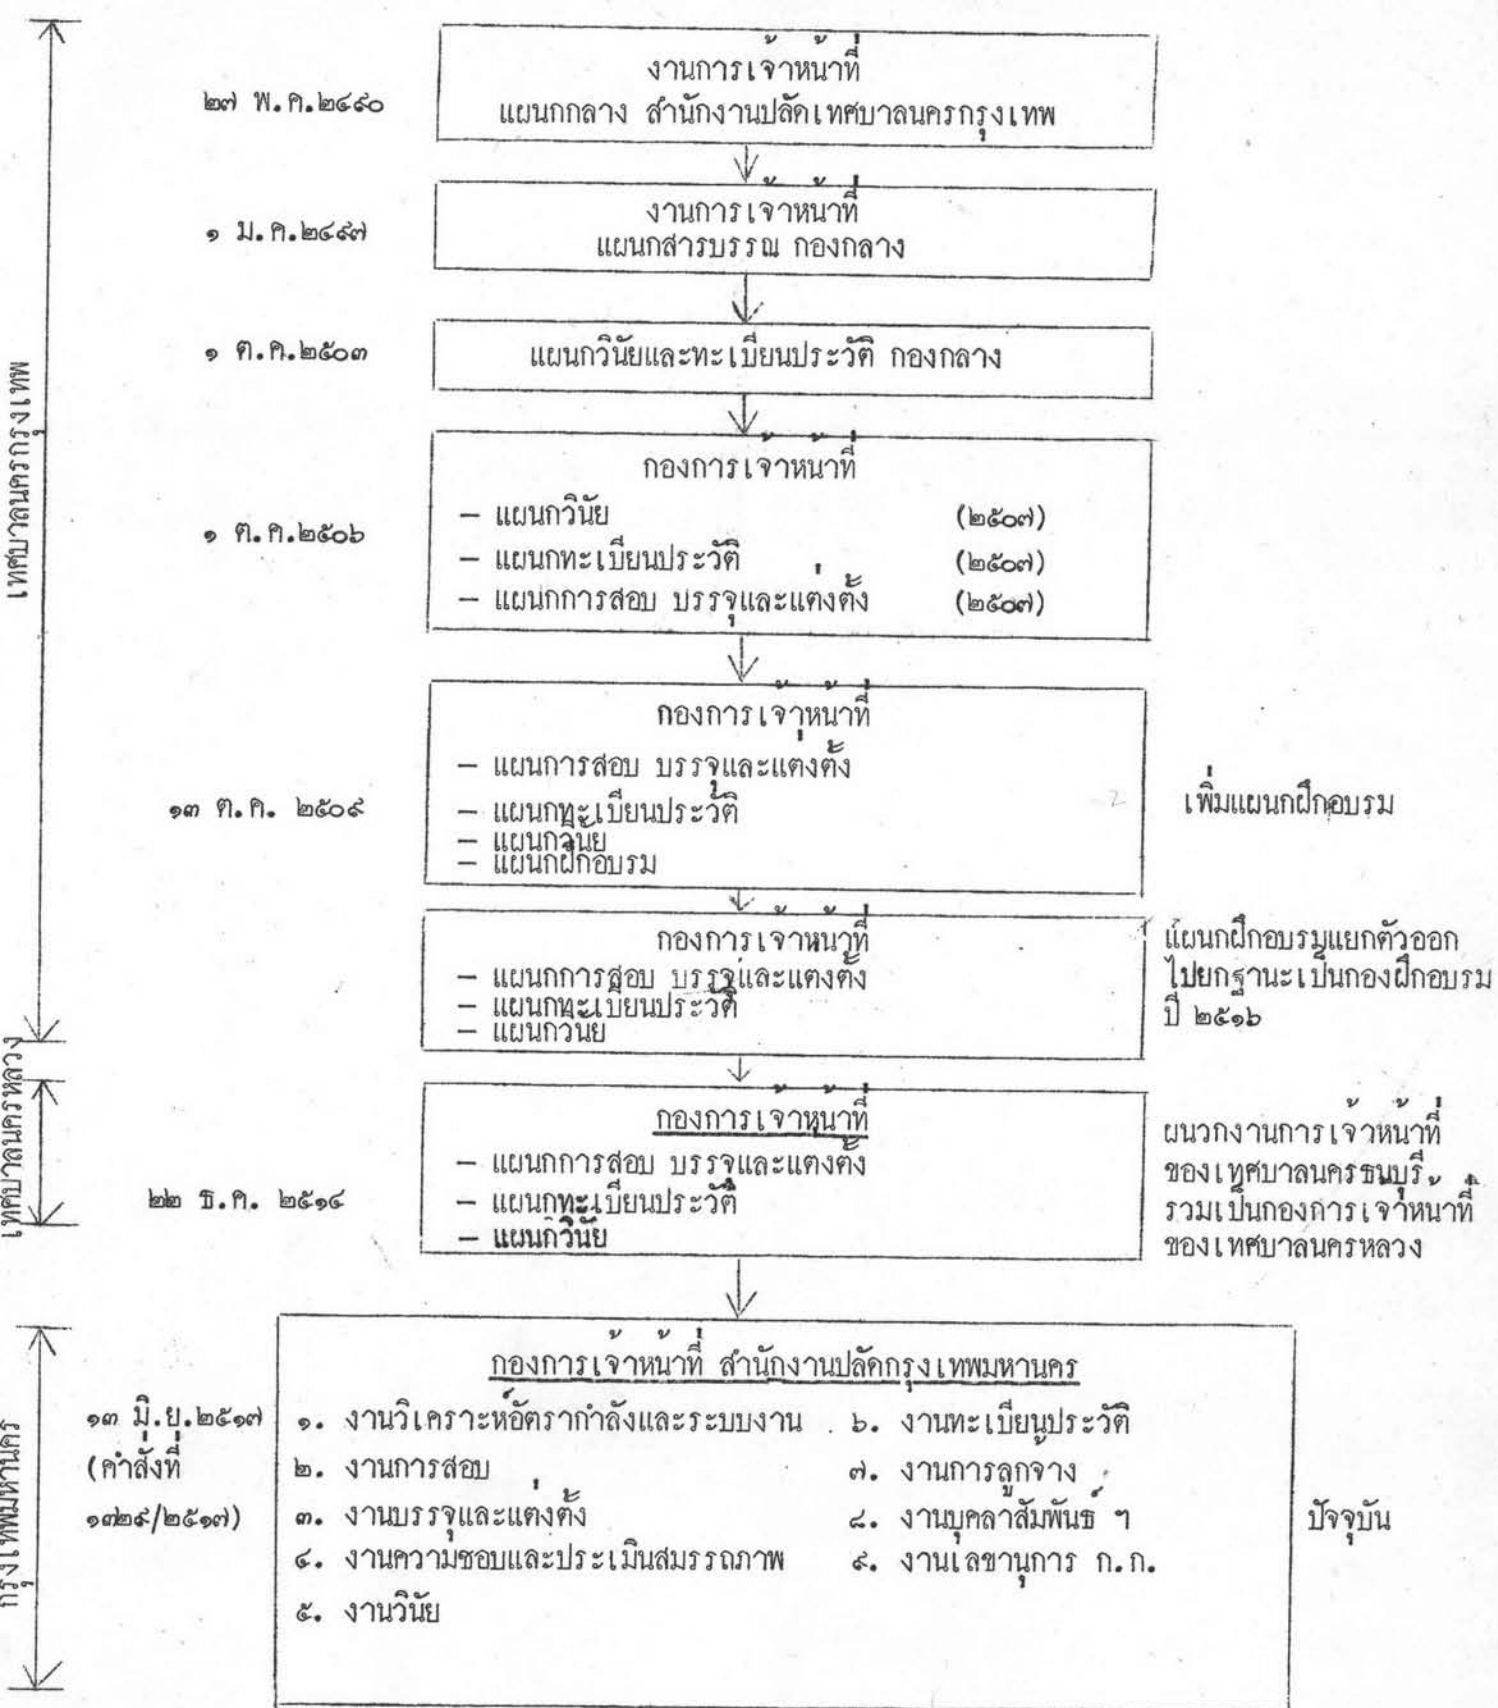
เทศบาลนครกรุงเทพ

๒๗ พ.ค.๒๔๙๐

งานการเจ้าหน้าที่
แผนกกลาง สำนักงานปลัดเทศบาลนครกรุงเทพ

๑ ม.ค.๒๔๙๗

งานการเจ้าหน้าที่
แผนกสารบรรณ กองกลาง

๑ ต.ค.๒๕๐๓

แผนกวินัยและทะเบียนประวัติ กองกลาง

๑ ต.ค.๒๕๐๖

กองการเจ้าหน้าที่
– แผนกวินัย (๒๕๐๗)
– แผนกทะเบียนประวัติ (๒๕๐๗)
– แผนกการสอบ บรรจุและแต่งตั้ง (๒๕๐๗)

๑๓ ต.ค. ๒๕๐๙

กองการเจ้าหน้าที่
– แผนกการสอบ บรรจุและแต่งตั้ง
– แผนกทะเบียนประวัติ
– แผนกวินัย
– แผนกฝึกอบรม

เพิ่มแผนกฝึกอบรม

กองการเจ้าหน้าที่
– แผนกการสอบ บรรจุและแต่งตั้ง
– แผนกทะเบียนประวัติ
– แผนกวินัย

แผนกฝึกอบรมแยกตัวออกไปยกฐานะเป็นกองฝึกอบรม ปี ๒๕๑๖

เทศบาลนครหลวง

๒๒ ธ.ค. ๒๕๑๔

กองการเจ้าหน้าที่
– แผนกการสอบ บรรจุและแต่งตั้ง
– แผนกทะเบียนประวัติ
– แผนกวินัย

ผนวกงานการเจ้าหน้าที่ของเทศบาลนครธนบุรี รวมเป็นกองการเจ้าหน้าที่ของเทศบาลนครหลวง

กรุงเทพมหานคร

๑๓ มิ.ย.๒๕๑๗
(คำสั่งที่ ๑๗๒๙/๒๕๑๗)

กองการเจ้าหน้าที่ สำนักงานปลัดกรุงเทพมหานคร
๑. งานวิเคราะห์อัตรากำลังและระบบงาน
๒. งานการสอบ
๓. งานบรรจุและแต่งตั้ง
๔. งานความชอบและประเมินสมรรถภาพ
๕. งานวินัย
๖. งานทะเบียนประวัติ
๗. งานการลูกจ้าง
๘. งานบุคลาสัมพันธ์ ฯ
๙. งานเลขานุการ ก.ก.

ปัจจุบัน